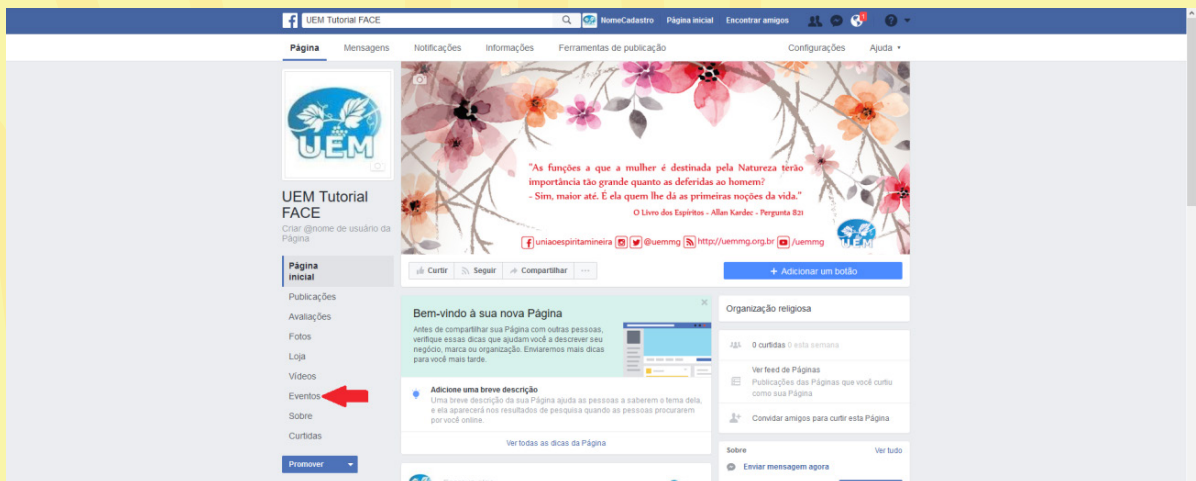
UEM Tutorial FACE

NomeCadastro Página inicial Encontrar amigos

Página Mensagens Notificações Informações Ferramentas de publicação Configurações Ajuda

UEM

UEM Tutorial FACE
Criar @nome de usuário da Página

Página inicial
Publicações
Avaliações
Fotos
Loja
Vídeos
Eventos
Sobre
Curtidas

Promover

"As funções a que a mulher é destinada pela Natureza terão importância tão grande quanto as deferidas ao homem?
- Sim, maior até. É ela quem lhe dá as primeiras noções da vida."
O Livro dos Espíritos - Allan Kardec - Pergunta 821

uniaoespiritamineira @uemmg http://uemmg.org.br /uemmg

UEM

Curtir Seguir Compartilhar ...

+ Adicionar um botão

Bem-vindo à sua nova Página
Antes de compartilhar sua Página com outras pessoas, verifique essas dicas que ajudam você a descrever seu negócio, marca ou organização. Enviaremos mais dicas para você mais tarde.

Adicione uma breve descrição
Uma breve descrição da sua Página ajuda as pessoas a saberem o tema dela, e ela aparecerá nos resultados de pesquisa quando as pessoas procurarem por você online.

Ver todas as dicas da Página

Organização religiosa

0 curtidas 0 esta semana

Ver feed de Páginas
Publicações das Páginas que você curtiu como sua Página

Convidar amigos para curtir esta Página

Sobre Ver tudo

Enviar mensagem agora